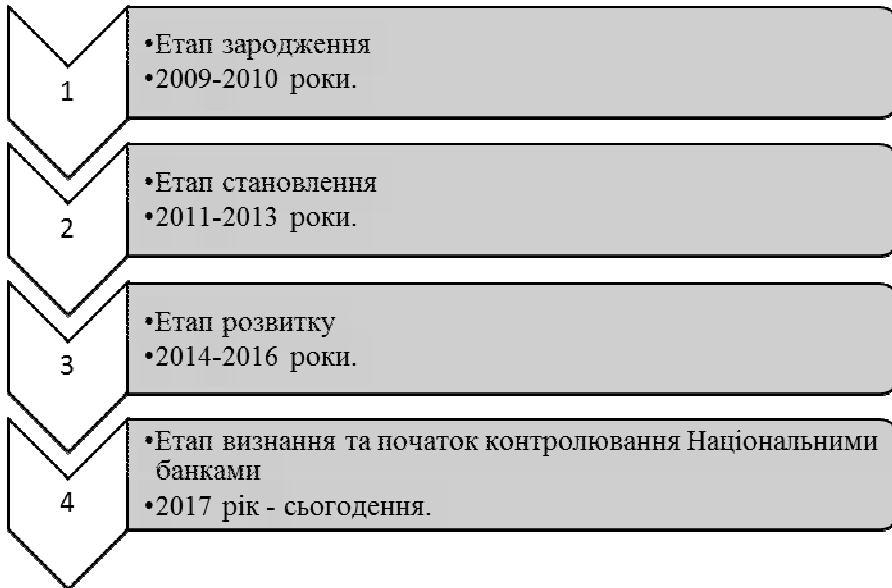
1

•Етап зародження
•2009-2010 роки.

2

•Етап становлення
•2011-2013 роки.

3

•Етап розвитку
•2014-2016 роки.

4

•Етап визнання та початок контролювання Національними банками
•2017 рік - сьогодення.